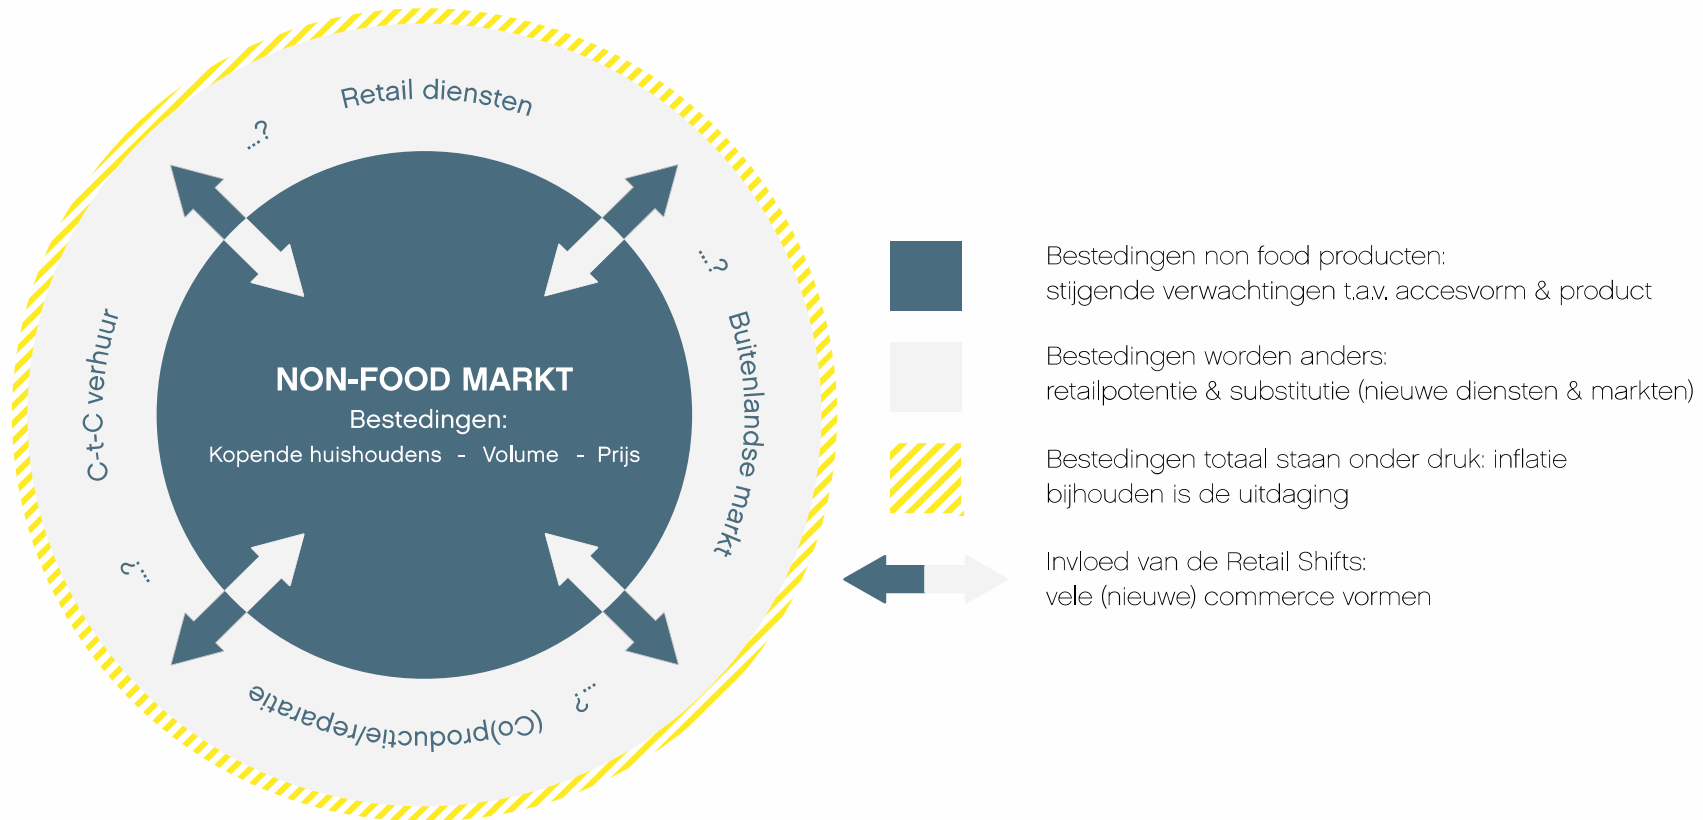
Retail diensten

...?

...?

C-t-C verhuur

Buitenlandse markt

NON-FOOD MARKT
Bestedingen:
Kopende huishoudens - Volume - Prijs

...?

...?

(Co)productie/reparatie

Bestedingen non food producten:
stijgende verwachtingen t.a.v. accesvorm & product

Bestedingen worden anders:
retailpotentie & substitutie (nieuwe diensten & markten)

Bestedingen totaal staan onder druk: inflatie bijhouden is de uitdaging

Invloed van de Retail Shifts:
vele (nieuwe) commerce vormen